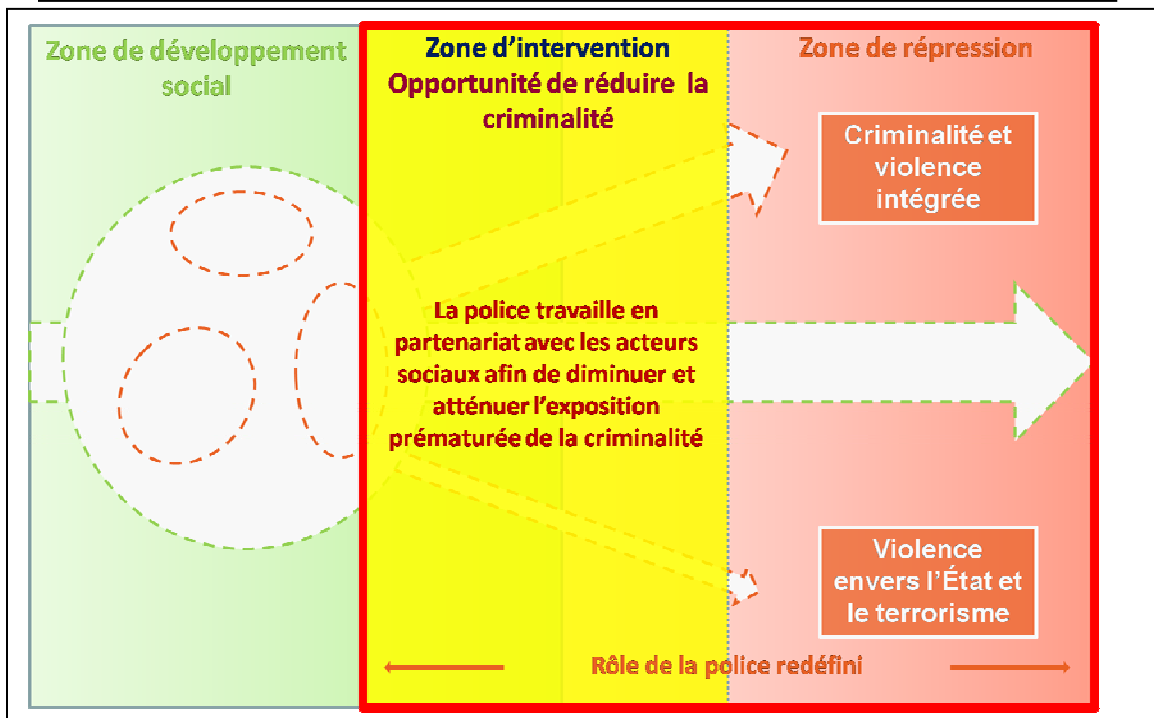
Zone de développement social

Zone d'intervention
Opportunité de réduire la criminalité

Zone de répression

Criminalité et violence intégrée

La police travaille en partenariat avec les acteurs sociaux afin de diminuer et atténuer l'exposition prématurée de la criminalité

Violence envers l'État et le terrorisme

Rôle de la police redéfini